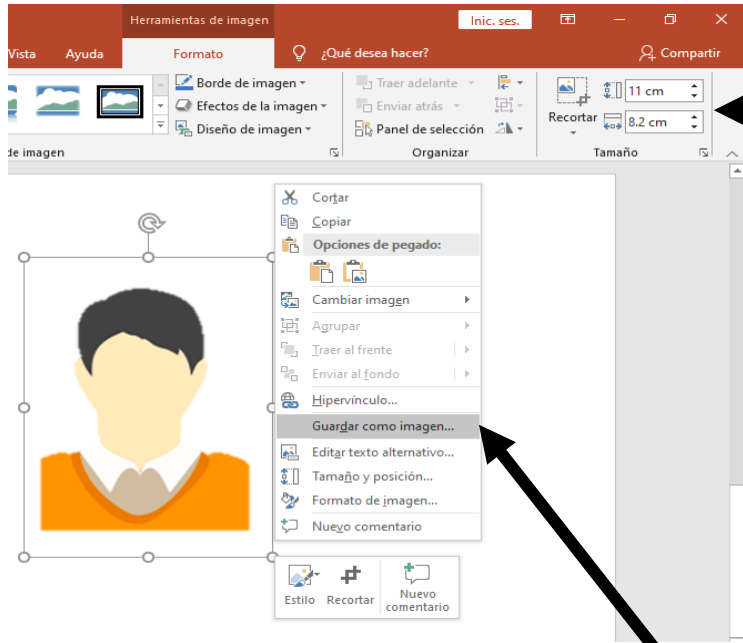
Herramientas de imagen
Inic. ses.
Vista
Ayuda
Formato
¿Qué desea hacer?
Compartir
Borde de imagen
Efectos de la imagen
Diseño de imagen
de imagen
Traer adelante
Enviar atrás
Panel de selección
Organizar
Recortar
11 cm
8.2 cm
Tamaño
Cortar
Copiar
Opciones de pegado:
Cambiar imagen
Agrupar
Traer al frente
Enviar al fondo
Hipervínculo...
Guardar como imagen...
Editar texto alternativo...
Tamaño y posición...
Formato de imagen...
Nuevo comentario
Estilo
Recortar
Nuevo comentario